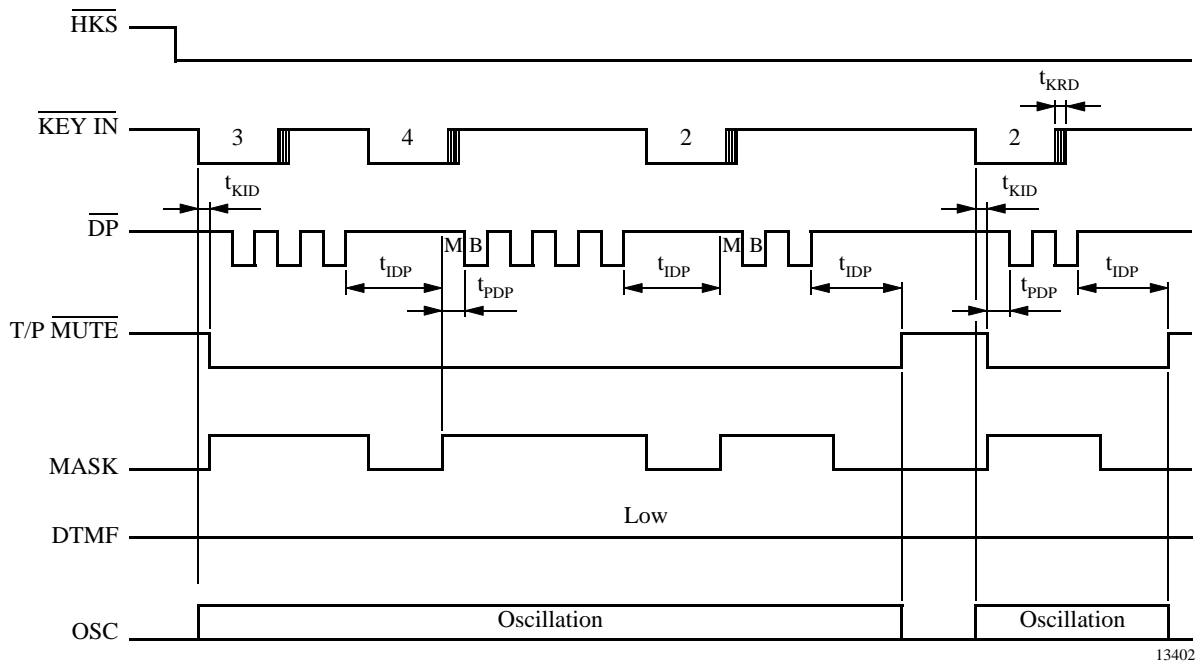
$\overline{HKS}$

$t_{KRD}$

$\overline{KEY\ IN}$ 3 4 2 2

$t_{KID}$ $t_{KID}$

$\overline{DP}$ M B M B

$t_{IDP}$ $t_{PDP}$ $t_{IDP}$ $t_{IDP}$ $t_{PDP}$ $t_{IDP}$

T/P $\overline{MUTE}$

MASK

Low

DTMF

OSC Oscillation Oscillation

13402